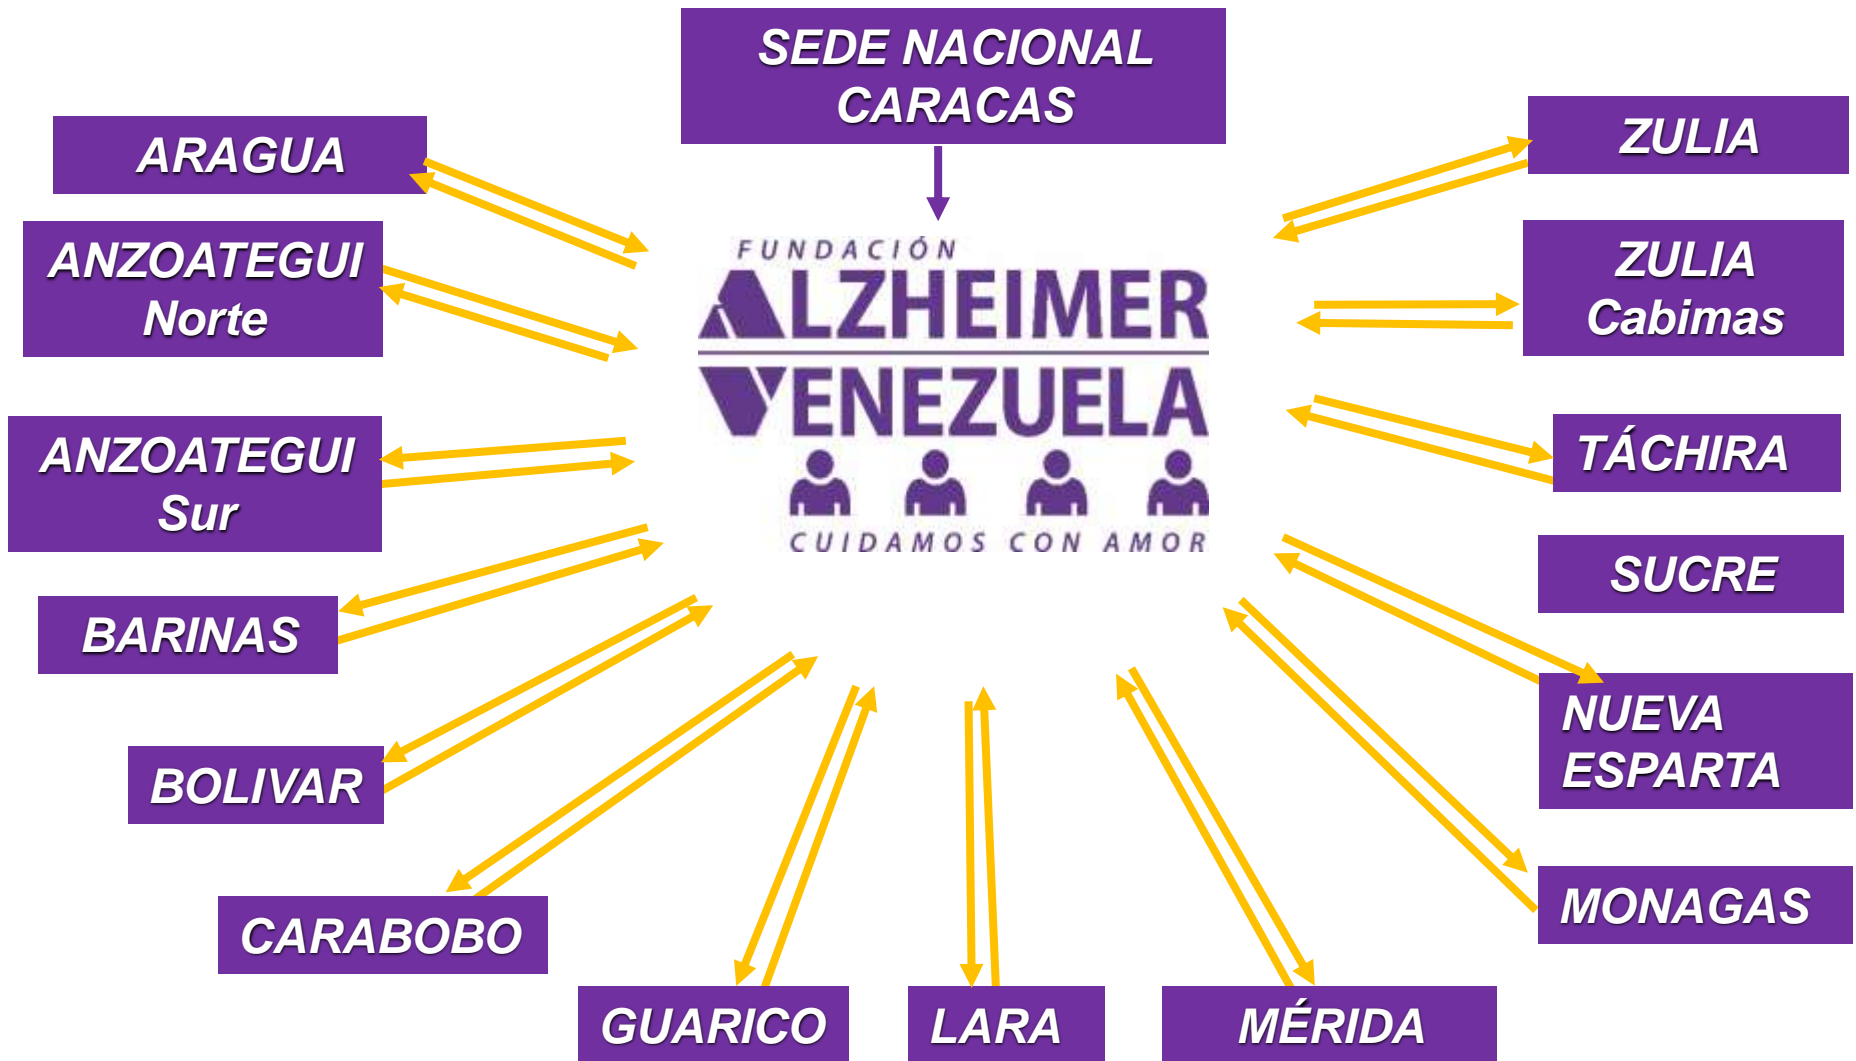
SEDE NACIONAL CARACAS

ARAGUA

ANZOATEGUI Norte

ANZOATEGUI Sur

BARINAS

BOLIVAR

CARABOBO

GUARICO

LARA

MÉRIDA

MONAGAS

NUEVA ESPARTA

SUCRE

TÁCHIRA

ZULIA Cabimas

ZULIA

FUNDACIÓN
ALZHEIMER
VENEZUELA
CUIDAMOS CON AMOR